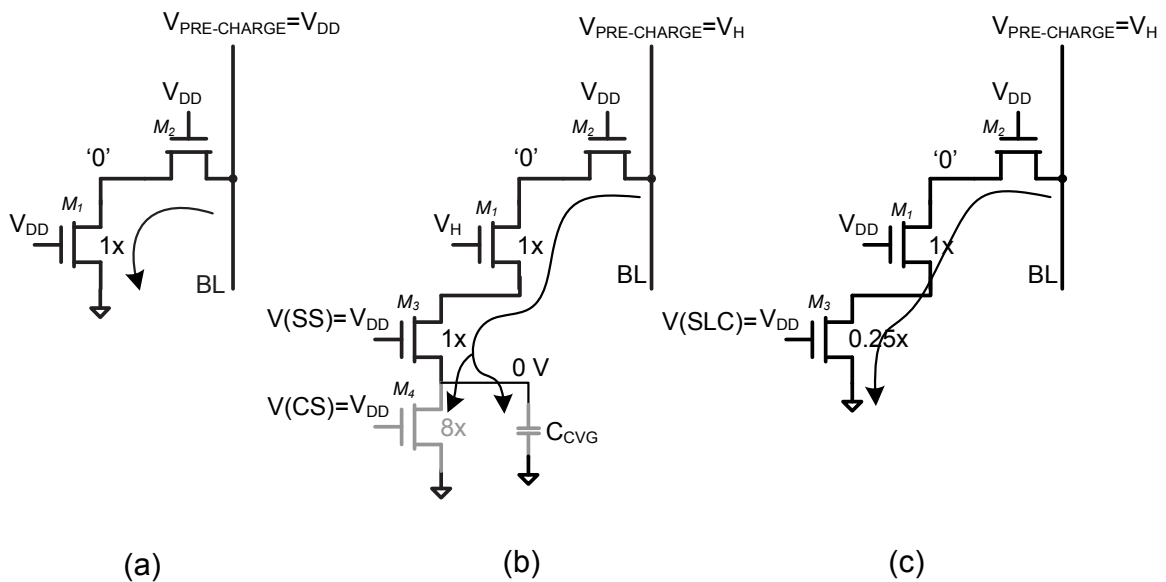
$V_{PRE-CHARGE}=V_{DD}$

$V_{DD}$

$M_2$

'0'

$M_1$

$V_{DD}$

1x

BL

(a)

$V_{PRE-CHARGE}=V_H$

$V_{DD}$

$M_2$

'0'

$M_1$

$V_H$

1x

BL

$M_3$

$V(SS)=V_{DD}$

1x

0 V

$M_4$

$V(CS)=V_{DD}$

8x

$C_{CVG}$

(b)

$V_{PRE-CHARGE}=V_H$

$V_{DD}$

$M_2$

'0'

$M_1$

$V_{DD}$

1x

BL

$M_3$

$V(SLC)=V_{DD}$

0.25x

(c)